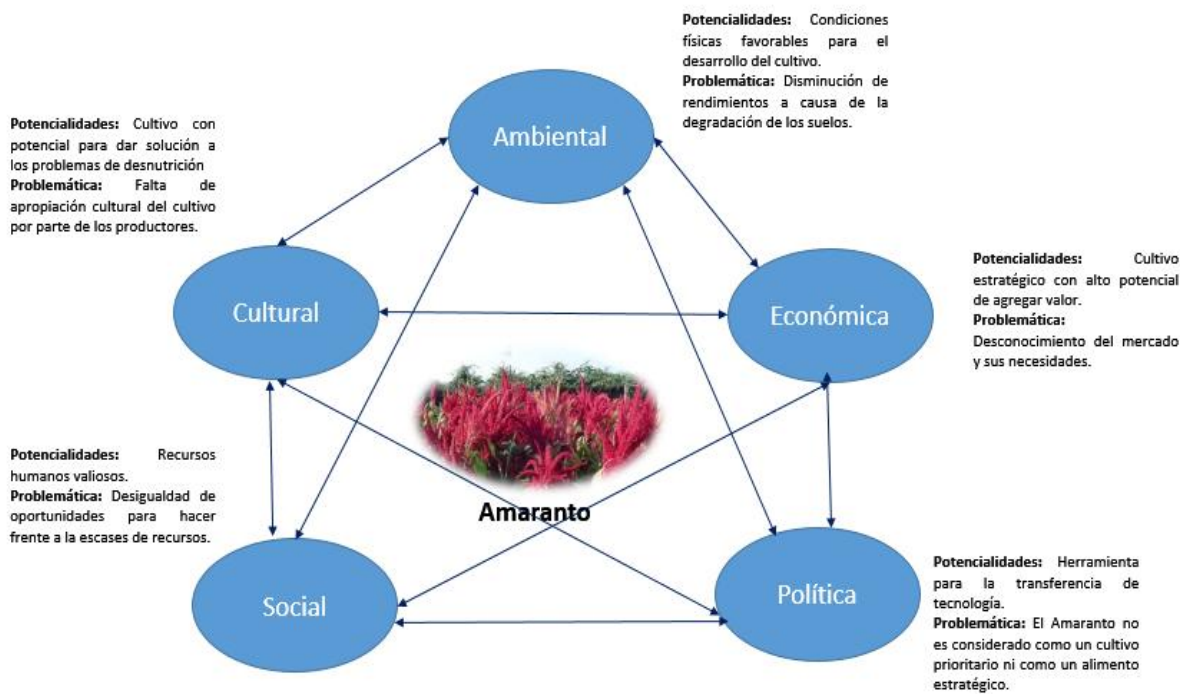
Potencialidades: Condiciones físicas favorables para el desarrollo del cultivo.
Problemática: Disminución de rendimientos a causa de la degradación de los suelos.

Potencialidades: Cultivo con potencial para dar solución a los problemas de desnutrición
Problemática: Falta de apropiación cultural del cultivo por parte de los productores.

Ambiental

Potencialidades: Cultivo estratégico con alto potencial de agregar valor.
Problemática: Desconocimiento del mercado y sus necesidades.

Cultural

Económica

Potencialidades: Recursos humanos valiosos.
Problemática: Desigualdad de oportunidades para hacer frente a la escases de recursos.

Amaranto

Potencialidades: Herramienta para la transferencia de tecnología.
Problemática: El Amaranto no es considerado como un cultivo prioritario ni como un alimento estratégico.

Social

Política